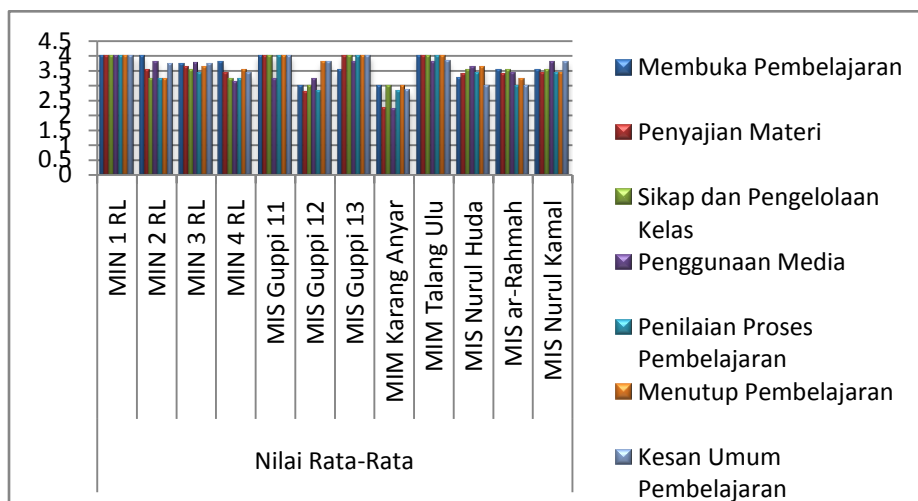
4.5
4
3.5
3
2.5
2
1.5
1
0.5
0

MIN 1 RL
MIN 2 RL
MIN 3 RL
MIN 4 RL
MIS Guppi 11
MIS Guppi 12
MIS Guppi 13
MIM Karang Anyar
MIM Talang Ulu
MIS Nurul Huda
MIS ar-Rahmah
MIS Nurul Kamal

Nilai Rata-Rata

Membuka Pembelajaran
Penyajian Materi
Sikap dan Pengelolaan Kelas
Penggunaan Media
Penilaian Proses Pembelajaran
Menutup Pembelajaran
Kesan Umum Pembelajaran